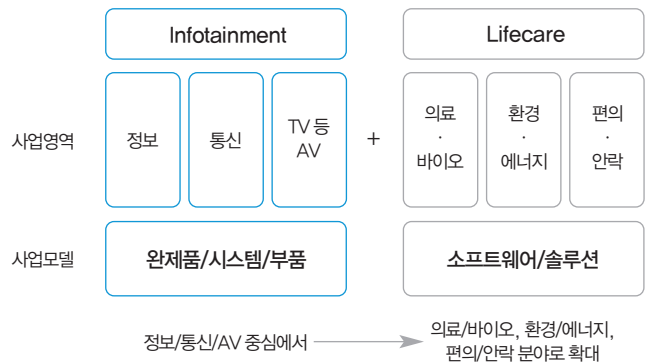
Infotainment

Lifecare

사업영역

정보

통신

TV 등 AV

+

의료 · 바이오

환경 · 에너지

편의 · 안락

사업모델

완제품/시스템/부품

소프트웨어/솔루션

정보/통신/AV 중심에서

의료/바이오, 환경/에너지, 편의/안락 분야로 확대